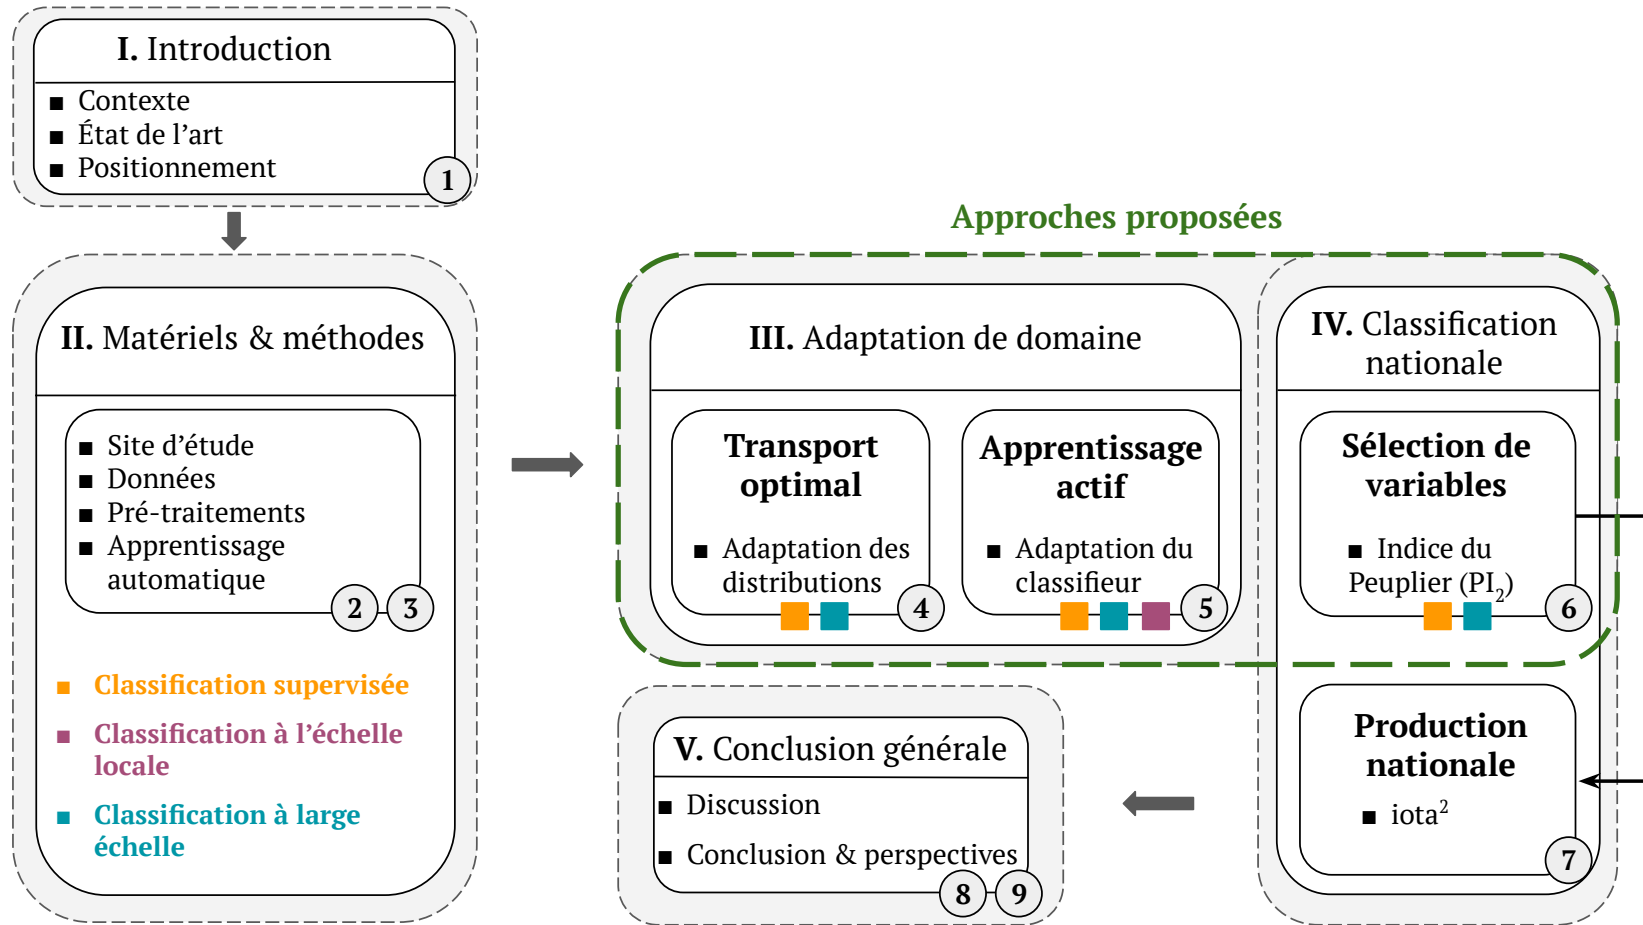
**I.** Introduction

■ Contexte
■ État de l'art
■ Positionnement

1

**II.** Matériels & méthodes

■ Site d'étude
■ Données
■ Pré-traitements
■ Apprentissage automatique

2 3

■ **Classification supervisée**
■ **Classification à l'échelle locale**
■ **Classification à large échelle**

**Approches proposées**

**III.** Adaptation de domaine

**Transport optimal**

■ Adaptation des distributions

4

**Apprentissage actif**

■ Adaptation du classifieur

5

**IV.** Classification nationale

**Sélection de variables**

■ Indice du Peuplier ($PI_2$)

6

**Production nationale**

■ iota$^2$

7

**V.** Conclusion générale

■ Discussion
■ Conclusion & perspectives

8 9